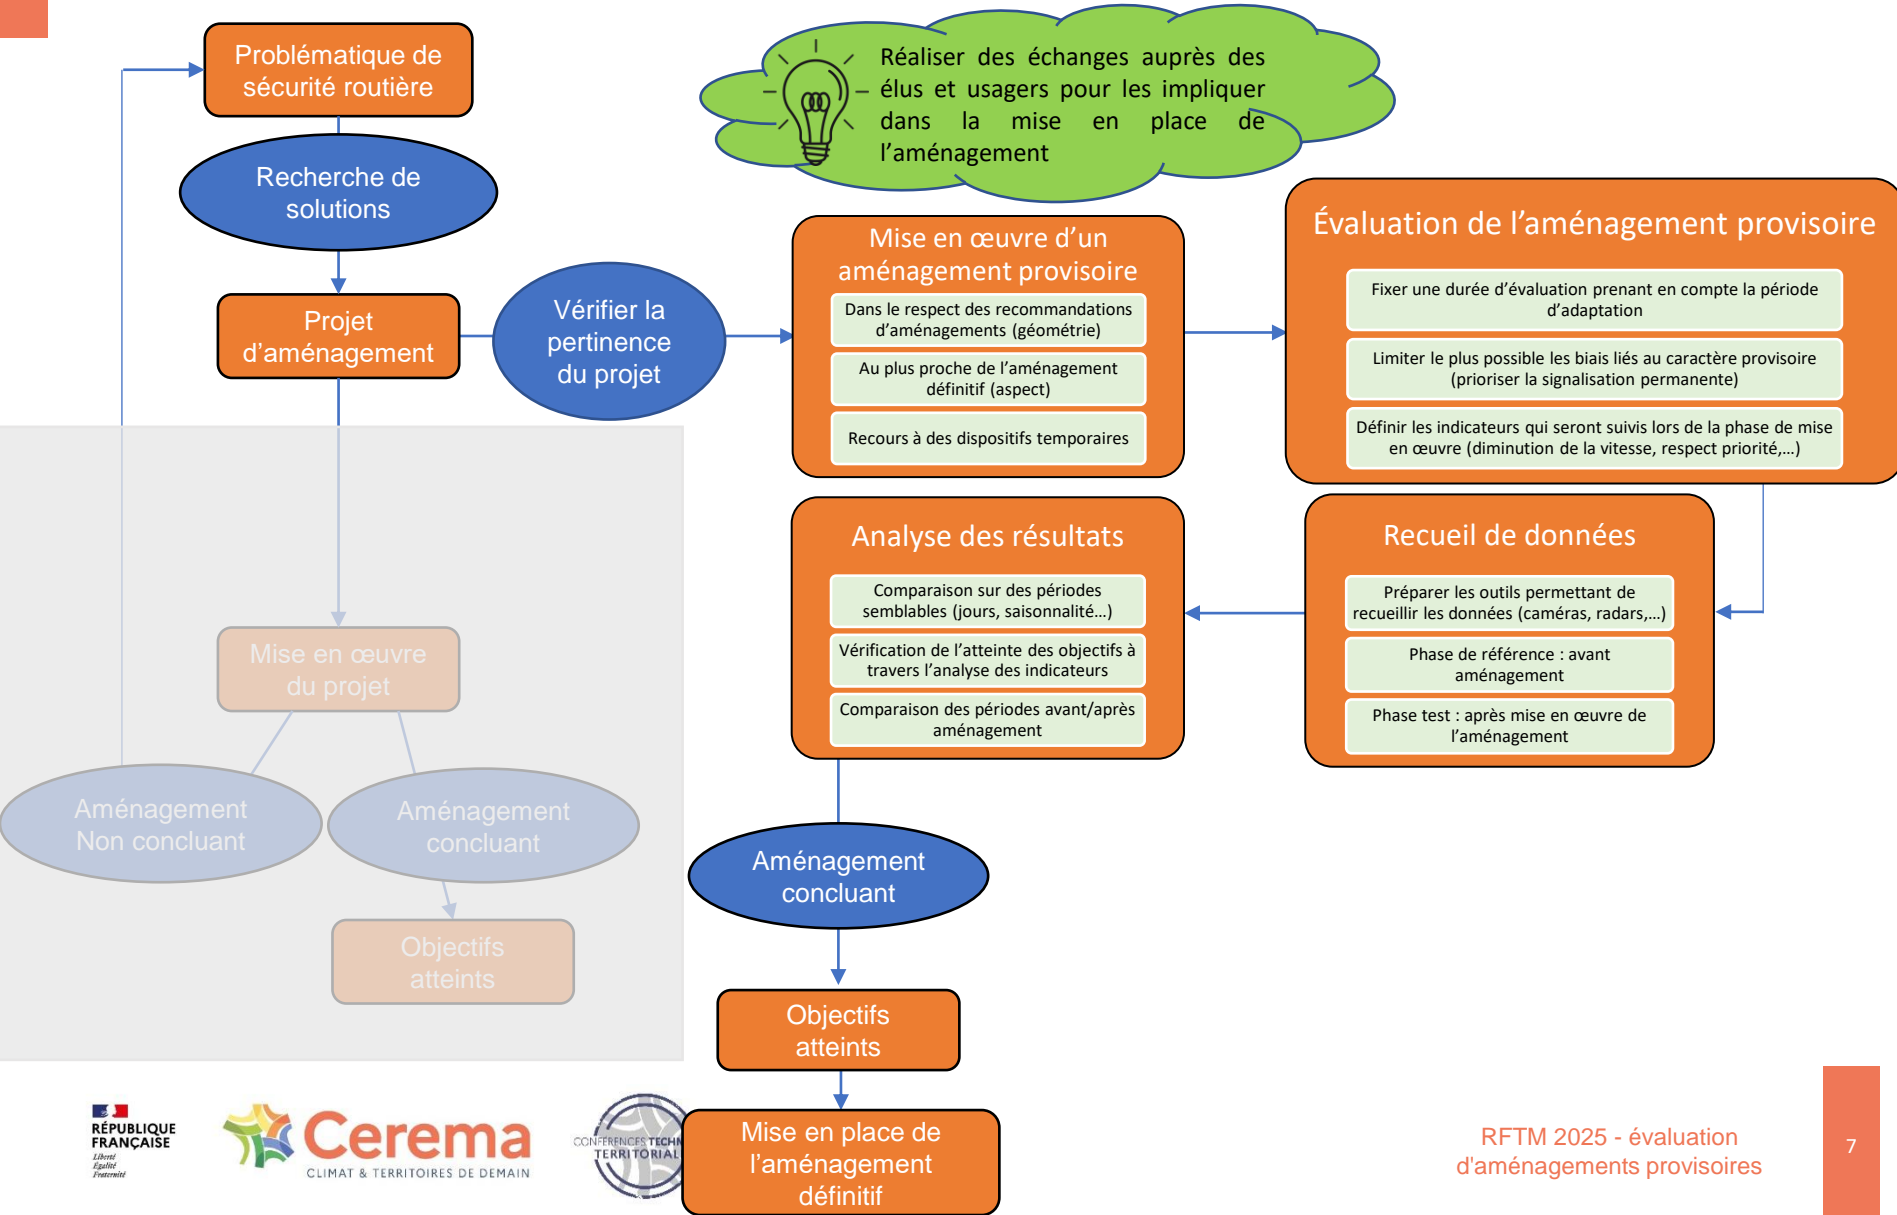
Problématique de sécurité routière

Recherche de solutions

Projet d'aménagement

Vérifier la pertinence du projet

Réaliser des échanges auprès des élus et usagers pour les impliquer dans la mise en place de l'aménagement

Mise en œuvre d'un aménagement provisoire

Dans le respect des recommandations d'aménagements (géométrie)

Au plus proche de l'aménagement définitif (aspect)

Recours à des dispositifs temporaires

Évaluation de l'aménagement provisoire

Fixer une durée d'évaluation prenant en compte la période d'adaptation

Limiter le plus possible les biais liés au caractère provisoire (prioriser la signalisation permanente)

Définir les indicateurs qui seront suivis lors de la phase de mise en œuvre (diminution de la vitesse, respect priorité,...)

Analyse des résultats

Comparaison sur des périodes semblables (jours, saisonnalité...)

Vérification de l'atteinte des objectifs à travers l'analyse des indicateurs

Comparaison des périodes avant/après aménagement

Recueil de données

Préparer les outils permettant de recueillir les données (caméras, radars,...)

Phase de référence : avant aménagement

Phase test : après mise en œuvre de l'aménagement

Mise en œuvre du projet

Aménagement Non concluant

Aménagement concluant

Objectifs atteints

Aménagement concluant

Objectifs atteints

Mise en place de l'aménagement définitif

RÉPUBLIQUE FRANÇAISE
Liberté
Égalité
Fraternité

Cerema
CLIMAT & TERRITOIRES DE DEMAIN

CONFÉRENCES TECHN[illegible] TERRITORIAL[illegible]

RFTM 2025 - évaluation d'aménagements provisoires

7